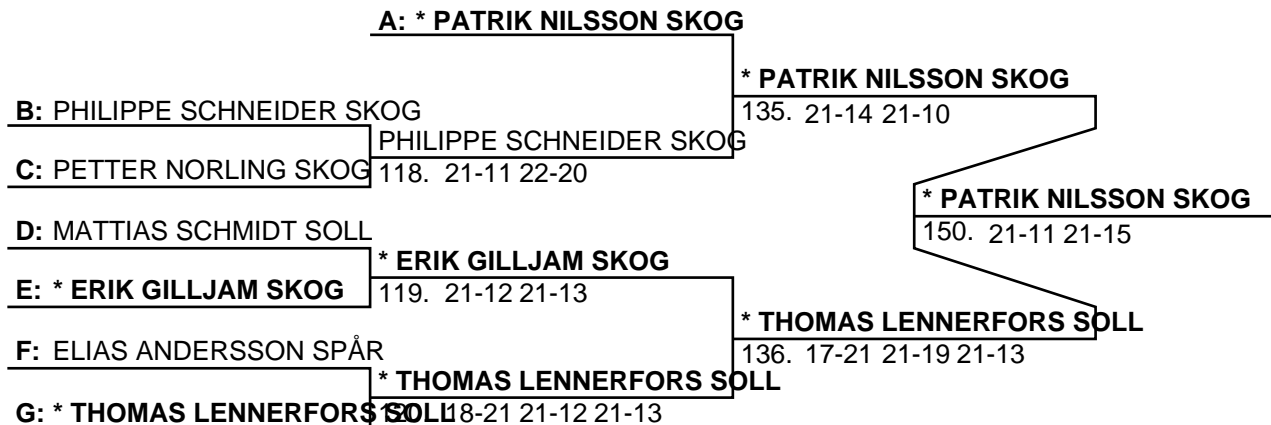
A: * PATRIK NILSSON SKOG

* PATRIK NILSSON SKOG
135. 21-14 21-10

B: PHILIPPE SCHNEIDER SKOG

PHILIPPE SCHNEIDER SKOG
118. 21-11 22-20

C: PETTER NORLING SKOG

* PATRIK NILSSON SKOG
150. 21-11 21-15

D: MATTIAS SCHMIDT SOLL

* ERIK GILLJAM SKOG
119. 21-12 21-13

E: * ERIK GILLJAM SKOG

* THOMAS LENNERFORS SOLL
136. 17-21 21-19 21-13

F: ELIAS ANDERSSON SPÅR

* THOMAS LENNERFORS SOLL

G: * THOMAS LENNERFORS SOLL 120. 18-21 21-12 21-13